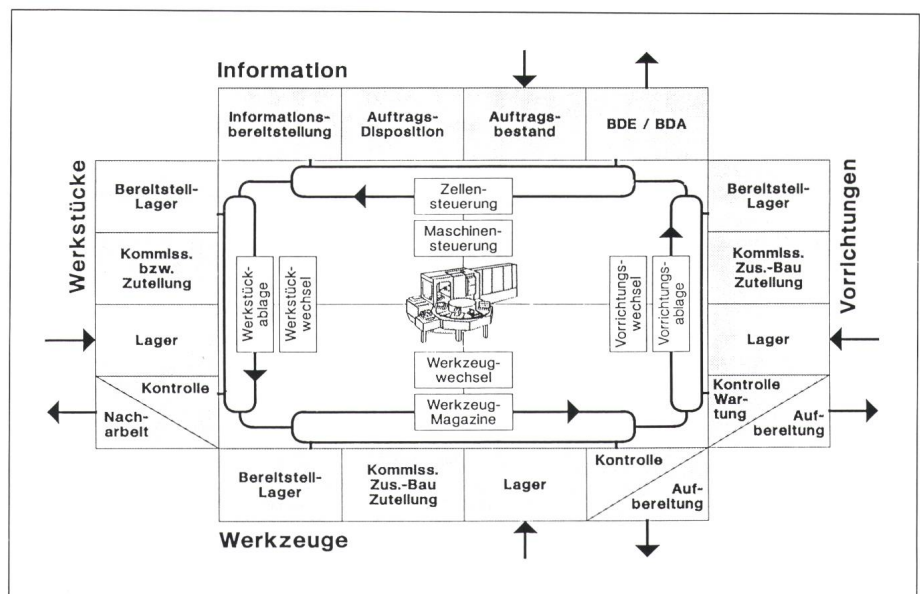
Information

Informations-bereitstellung | Auftrags-Disposition | Auftrags-bestand | BDE / BDA

Werkstücke

Bereitstell-Lager

Kommiss. bzw. Zutellung

Lager

Kontrolle

Nach-arbelt

Zellen-steuerung

Maschinen-steuerung

Werkstück-ablage

Werkstück-wechsel

Vorrichtungs-wechsel

Vorrichtungs-ablage

Werkzeug-wechsel

Werkzeug-Magazine

Vorrichtungen

Bereitstell-Lager

Kommiss. Zus.-Bau Zutellung

Lager

Kontrolle Wartung

Auf-bereitung

Bereitstell-Lager | Kommiss. Zus.-Bau Zutellung | Lager | Kontrolle Auf-bereitung

Werkzeuge